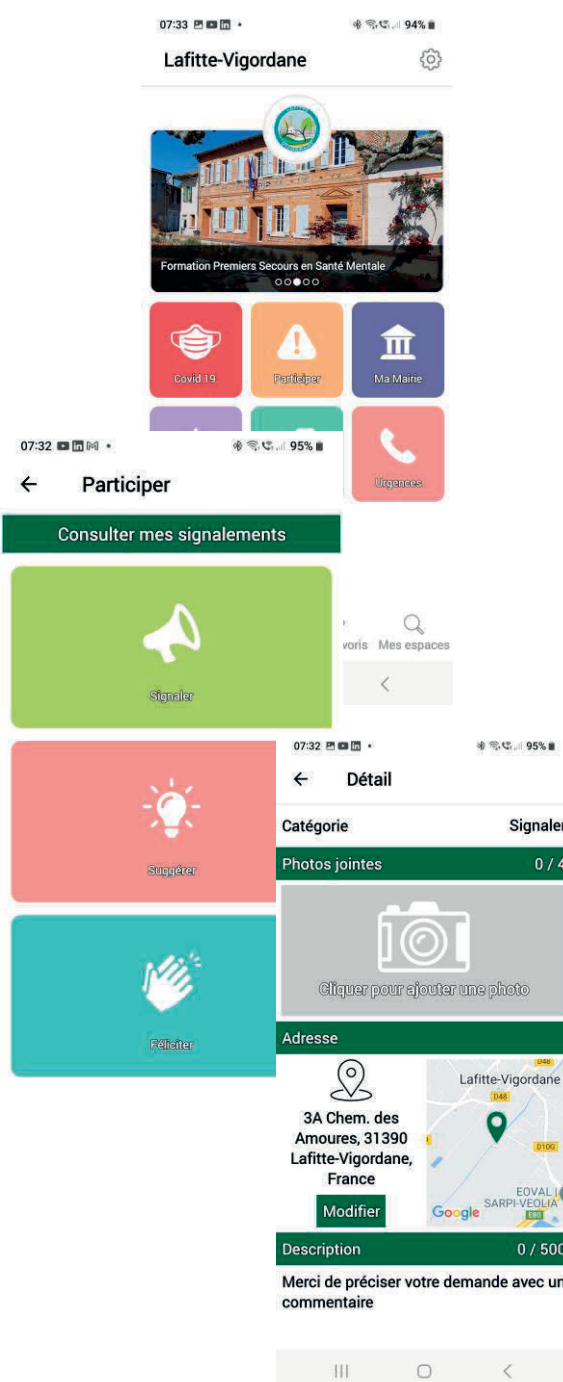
07:33 • 94%

Lafitte-Vigordane

Formation Premiers Secours en Santé Mentale

Covid 19

Participer

Ma Mairie

Urgences

voris Mes espaces

07:32 • 95%

← Participer

Consulter mes signalements

Signaler

Suggérer

Féliciter

07:32 • 95%

← Détail

Catégorie Signaler

Photos jointes 0 / 4

Cliquer pour ajouter une photo

Adresse

3A Chem. des Amoures, 31390 Lafitte-Vigordane, France

Modifier

Lafitte-Vigordane

D48

D48

D10G

EOVAL

SARPI-VEOLIA

Google

Description 0 / 500

Merci de préciser votre demande avec un commentaire